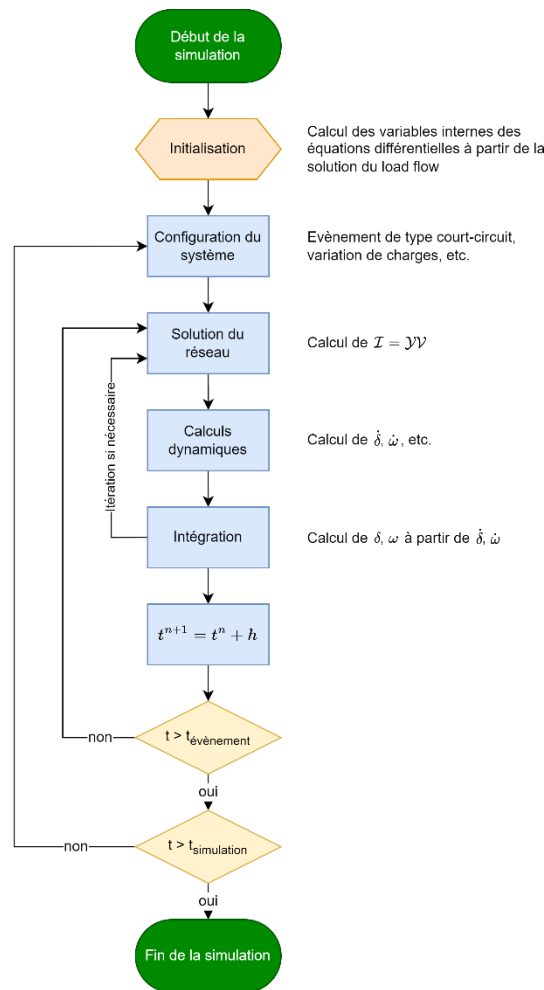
Début de la simulation

Initialisation

Calcul des variables internes des équations différentielles à partir de la solution du load flow

Configuration du système

Evènement de type court-circuit, variation de charges, etc.

Solution du réseau

Calcul de $\mathcal{I} = \mathcal{Y}\mathcal{V}$

Itération si nécessaire

Calculs dynamiques

Calcul de $\dot{\delta}$, $\dot{\omega}$, etc.

Intégration

Calcul de $\delta$, $\omega$ à partir de $\dot{\delta}$, $\dot{\omega}$

$t^{n+1} = t^n + h$

non

t > $t_{\text{évènement}}$

oui

non

t > $t_{\text{simulation}}$

oui

Fin de la simulation